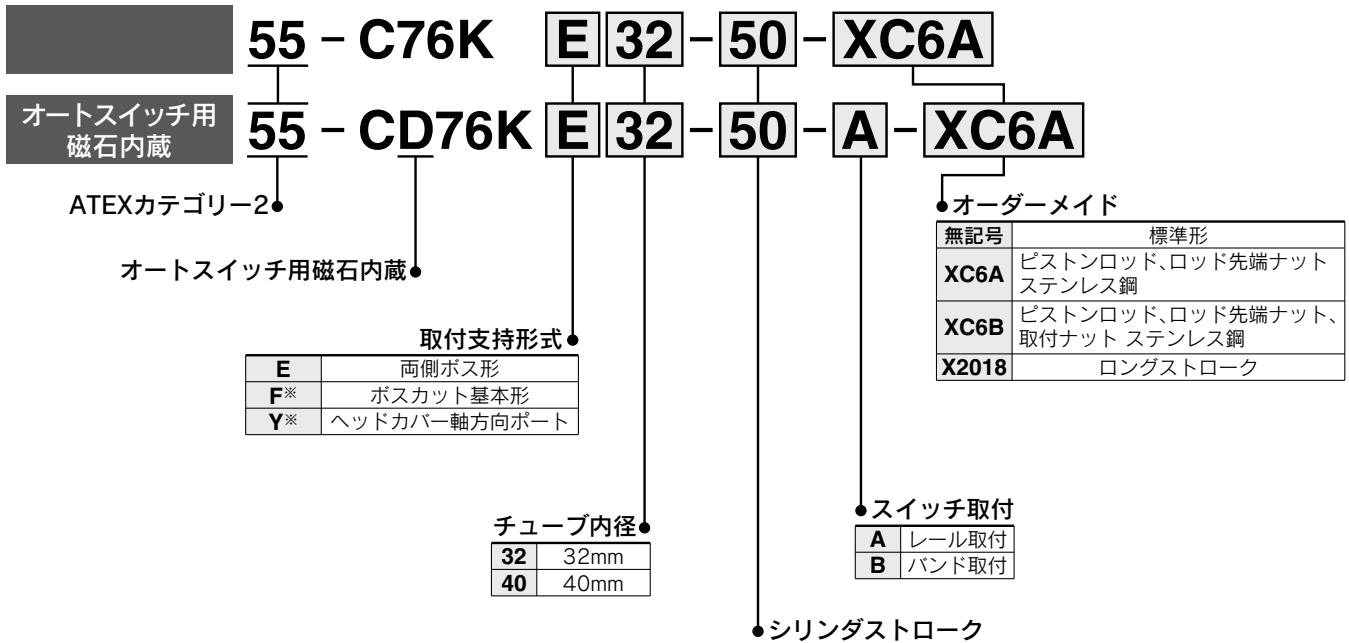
55 – C76K E 32 – 50 – XC6A

オートスイッチ用磁石内蔵
55 – CD76K E 32 – 50 – A – XC6A

ATEXカテゴリー2

オートスイッチ用磁石内蔵

取付支持形式

| E | 両側ボス形 |
|---|---|
| F※ | ボスカット基本形 |
| Y※ | ヘッドカバー軸方向ポート |

チューブ内径

| 32 | 32mm |
|---|---|
| 40 | 40mm |

シリンダストローク

スイッチ取付

| A | レール取付 |
|---|---|
| B | バンド取付 |

オーダーメイド

| 無記号 | 標準形 |
|---|---|
| XC6A | ピストンロッド､ロッド先端ナット ステンレス鋼 |
| XC6B | ピストンロッド､ロッド先端ナット､取付ナット ステンレス鋼 |
| X2018 | ロングストローク |